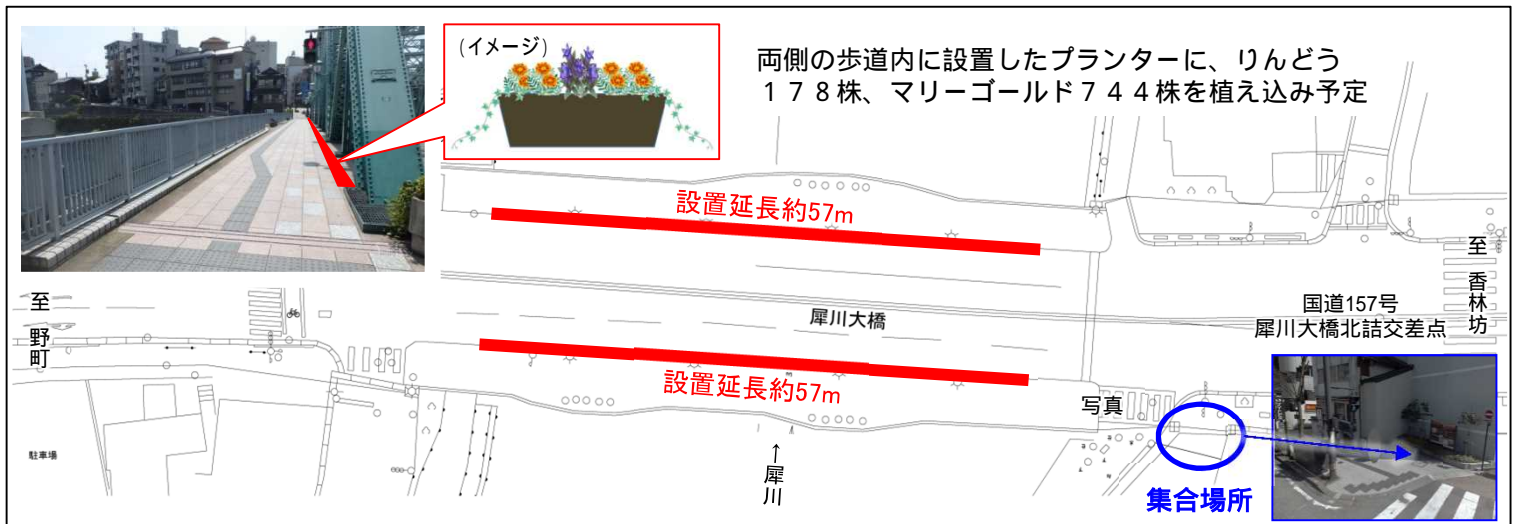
（イメージ）

両側の歩道内に設置したプランターに、りんどう１７８株、マリーゴールド７４４株を植え込み予定

設置延長約57m

至野町

犀川大橋

至香林坊

国道157号
犀川大橋北詰交差点

設置延長約57m

写真

駐車場

↑犀川

集合場所